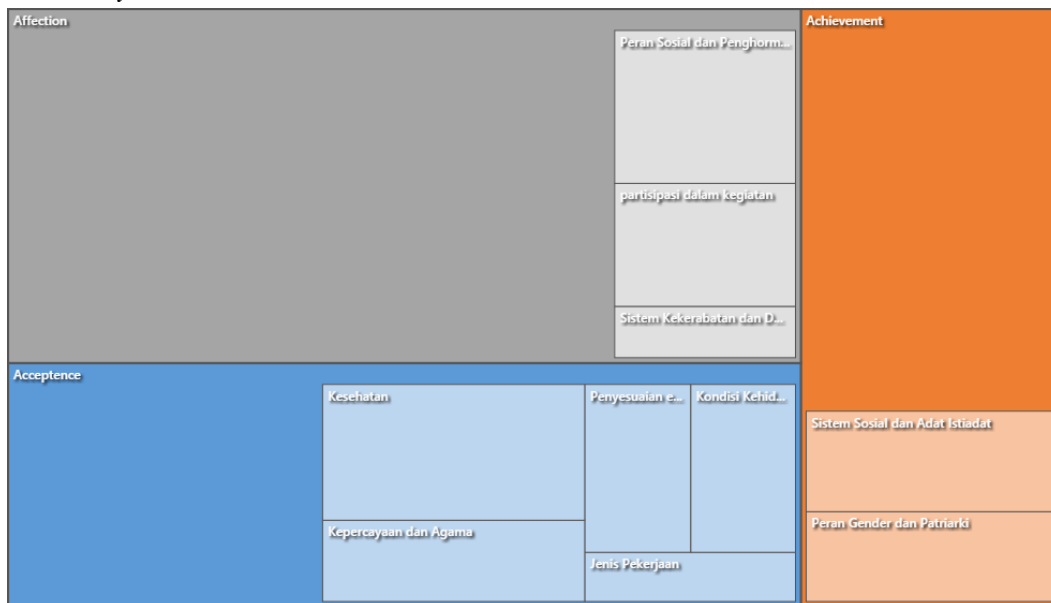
Affection

Peran Sosial dan Penghorm...

partisipasi dalam kegiatan

Sistem Kekerabatan dan D...

Achievement

Sistem Sosial dan Adat Istiadat

Peran Gender dan Patriarki

Acceptence

Kesehatan

Penyesuaian e...

Kondisi Kehid...

Kepercayaan dan Agama

Jenis Pekerjaan